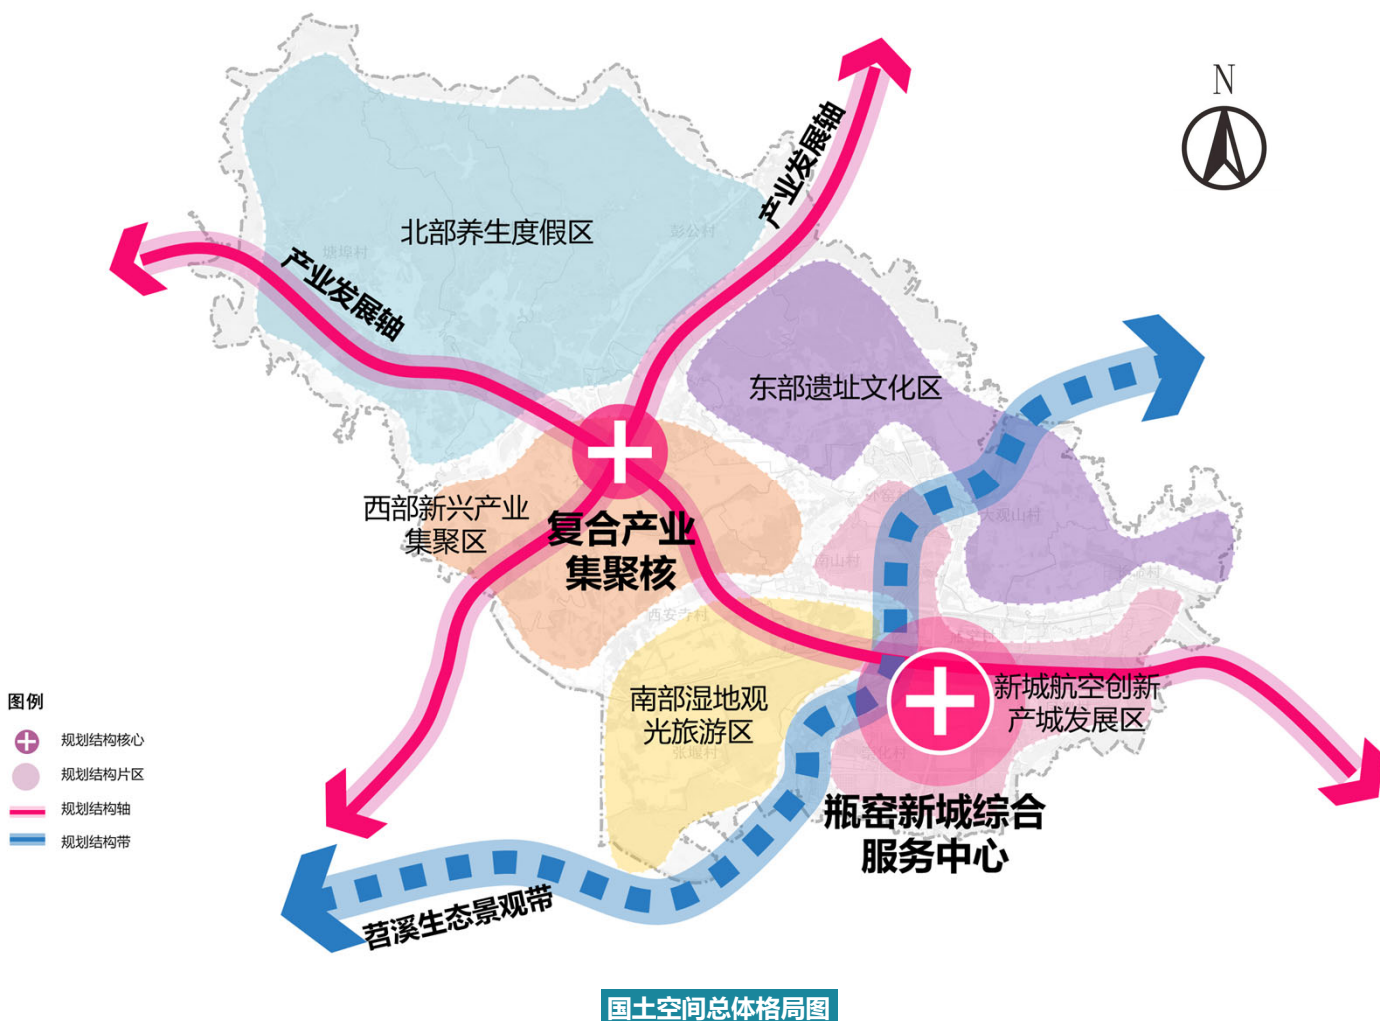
N

北部养生度假区

产业发展轴

产业发展轴

东部遗址文化区

西部新兴产业集聚区

复合产业集聚核

南部湿地观光旅游区

新城航空创新产城发展区

瓶窑新城综合服务中心

苕溪生态景观带

图例

规划结构核心

规划结构片区

规划结构轴

规划结构带

国土空间总体格局图